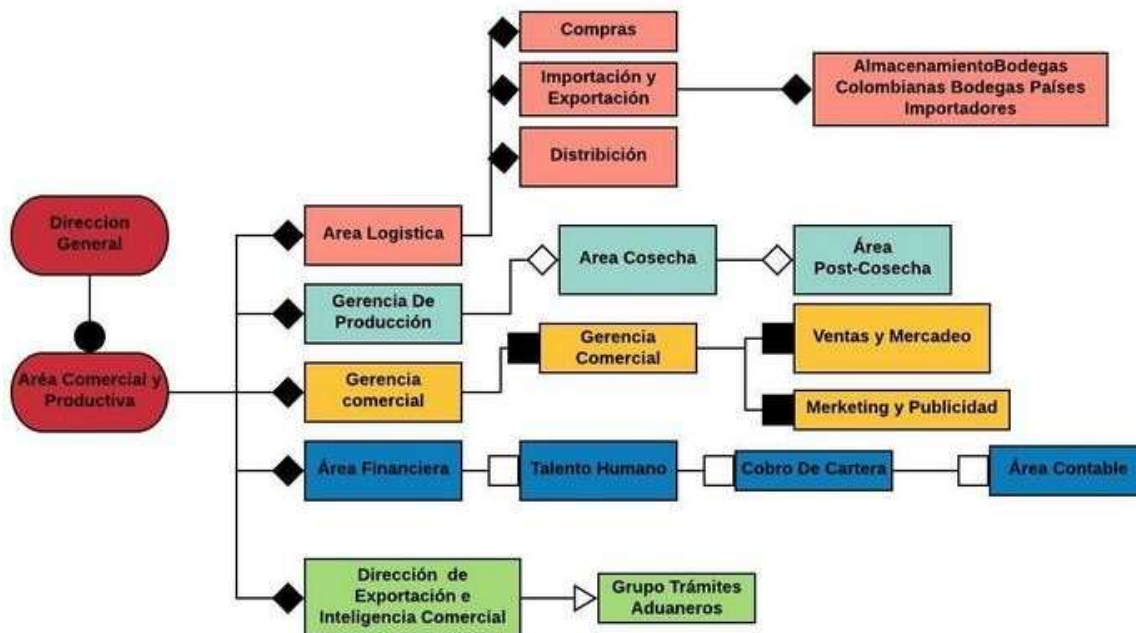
Compras

Importación y Exportación

AlmacenamientoBodegas Colombianas Bodegas Países Importadores

Distribición

Direccion General

Area Logistica

Area Cosecha

Área Post-Cosecha

Gerencia De Producción

Gerencia Comercial

Ventas y Mercadeo

Aréa Comercial y Productiva

Gerencia comercial

Merketing y Publicidad

Área Financiera

Talento Humano

Cobro De Cartera

Área Contable

Dirección de Exportación e Inteligencia Comercial

Grupo Trámites Aduaneros